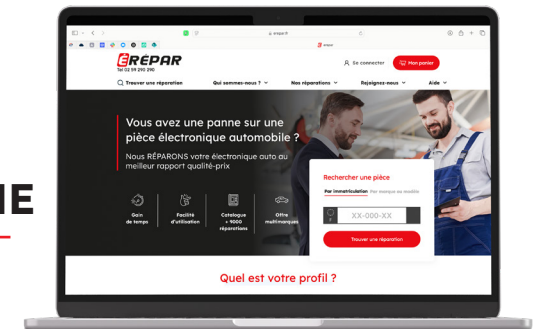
IE

erepar.fr

erepar

EREPAR

Tel 02 09 290 290

Se connecter

Mon panier

Trouver une réparation

Qui sommes-nous ?

Nos réparations

Rejoignez-nous

Aide

Vous avez une panne sur une pièce électronique automobile ?

Nous RÉPARONS votre électronique auto au meilleur rapport qualité-prix

Gain de temps

Facilité d'utilisation

Catalogue + 9000 réparations

Offre multimarques

Rechercher une pièce

Par immatriculation

Par marque ou modèle

F

XX-000-XX

Trouver une réparation

Quel est votre profil ?